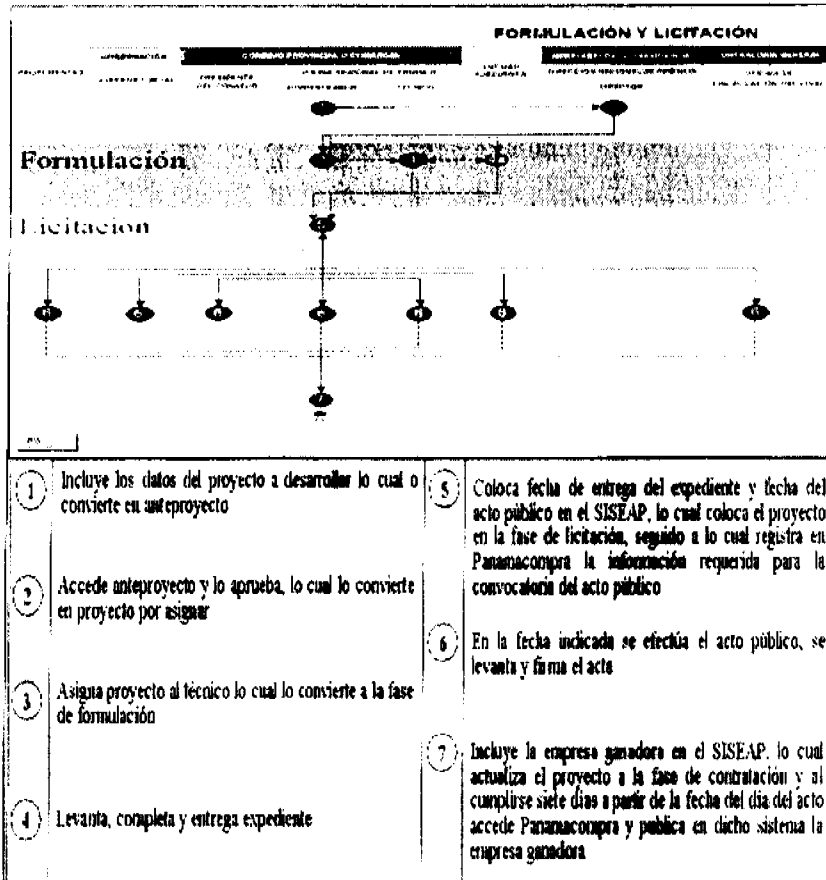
FORMULACIÓN Y LICITACIÓN

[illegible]

Formulación

Licitacion

(1) Incluye los datos del proyecto a desarrollar lo cual o convierte en anteproyecto

(2) Accede anteproyecto y lo aprueba, lo cual lo convierte en proyecto por asignar

(3) Asigna proyecto al técnico lo cual lo convierte a la fase de formulación

(4) Levanta, completa y entrega expediente

(5) Coloca fecha de entrega del expediente y fecha del acto público en el SISEAP, lo cual coloca el proyecto en la fase de licitación, seguido a lo cual registra en Panamacompra la información requerida para la convocatoria del acto público

(6) En la fecha indicada se efectúa el acto público, se levanta y firma el acta

(7) Incluye la empresa ganadora en el SISEAP, lo cual actualiza el proyecto a la fase de contratación y al cumplirse siete días a partir de la fecha del día del acto accede Panamacompra y publica en dicho sistema la empresa ganadora